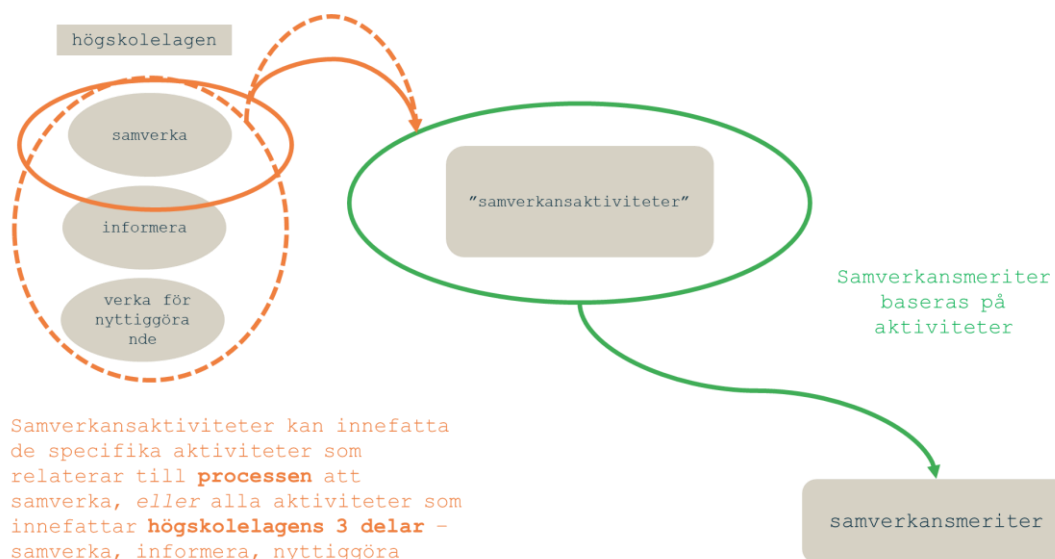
högskolelagen

samverka

informera

verka för nyttiggörande

"samverkansaktiviteter"

Samverkansmeriter baseras på aktiviteter

Samverkansaktiviteter kan innefatta de specifika aktiviteter som relaterar till **processen** att samverka, *eller* alla aktiviteter som innefattar **högskolelagens 3 delar** – samverka, informera, nyttiggöra

samverkansmeriter